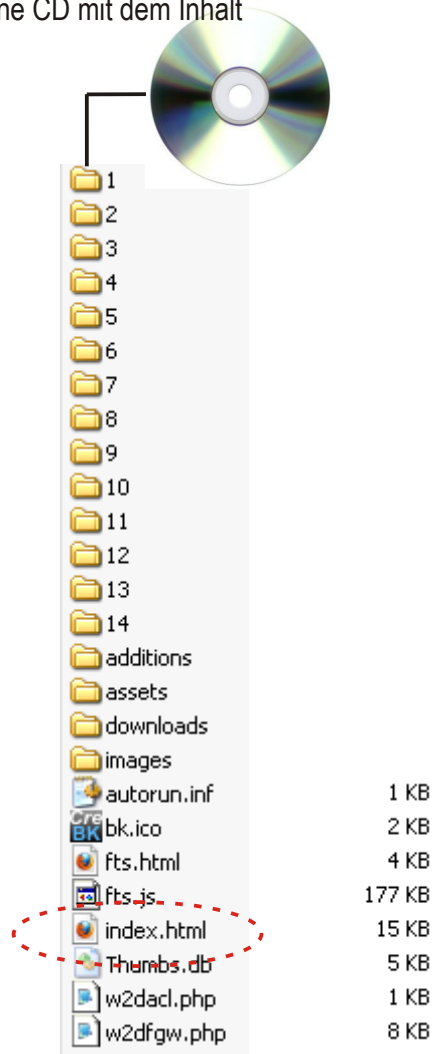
ne CD mit dem Inhalt

1
2
3
4
5
6
7
8
9
10
11
12
13
14
additions
assets
downloads
images

| | |
|---|---|
| autorun.inf | 1 KB |
| bk.ico | 2 KB |
| fts.html | 4 KB |
| fts.js | 177 KB |
| index.html | 15 KB |
| Thumbs.db | 5 KB |
| w2dacl.php | 1 KB |
| w2dfgw.php | 8 KB |